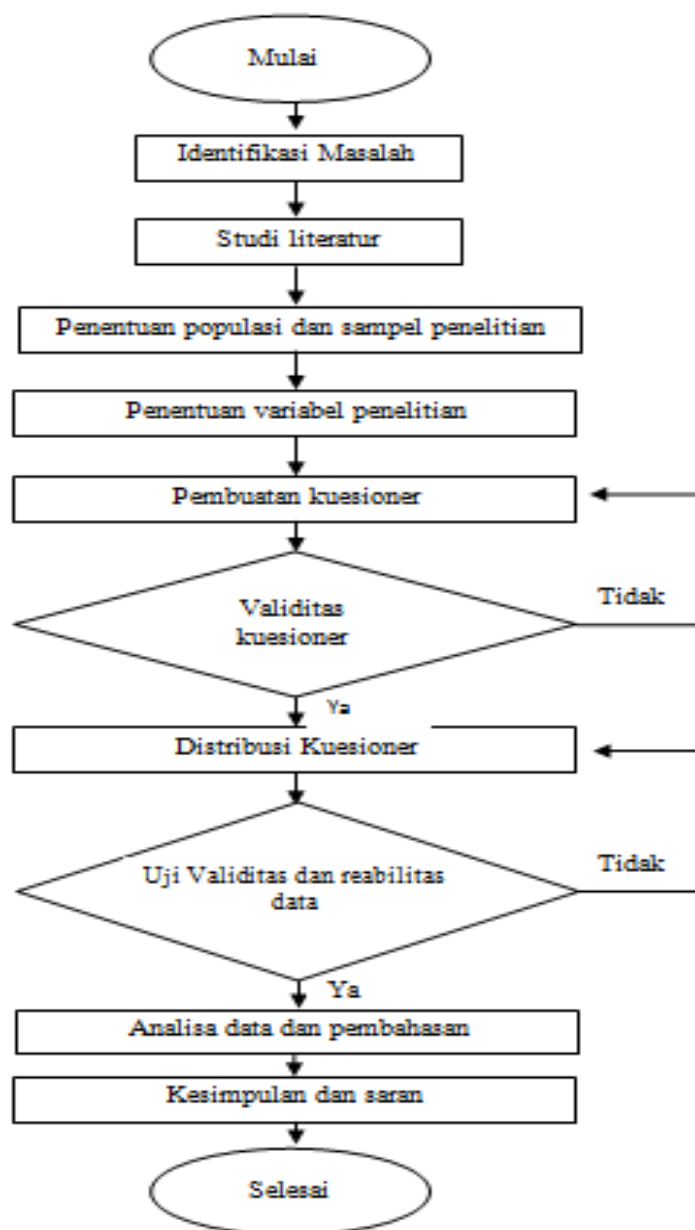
Mulai

Identifikasi Masalah

Studi literatur

Penentuan populasi dan sampel penelitian

Penentuan variabel penelitian

Pembuatan kuesioner

Validitas kuesioner

Tidak

Ya

Distribusi Kuesioner

Uji Validitas dan reabilitas data

Tidak

Ya

Analisa data dan pembahasan

Kesimpulan dan saran

Selesai